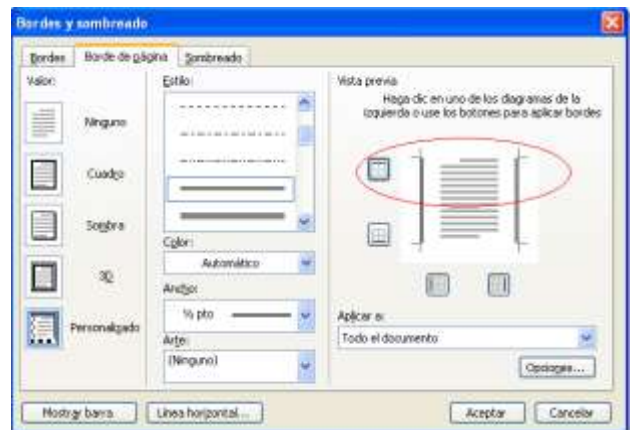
Bordes y sombreado

Bordes | Borde de página | Sombreado

Valor:

Ninguno

Cuadro

Sombra

3D

Personalizado

Estilo:

Color:

Automático

Ancho:

½ pto

Arte:

(Ninguno)

Vista previa

Haga clic en uno de los diagramas de la izquierda o use los botones para aplicar bordes

Aplicar a:

Todo el documento

Opciones...

Mostrar barra

Línea horizontal...

Aceptar

Cancelar